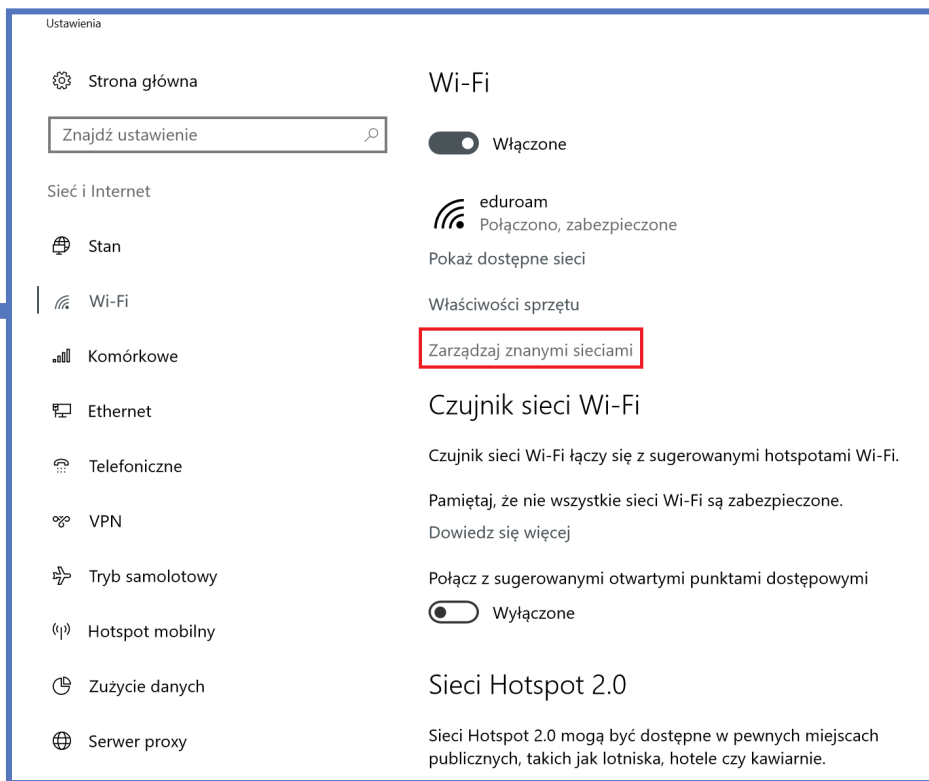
Ustawienia

Strona główna

Znajdź ustawienie

Sieć i Internet

Stan

Wi-Fi

Komórkowe

Ethernet

Telefoniczne

VPN

Tryb samolotowy

Hotspot mobilny

Zużycie danych

Serwer proxy

Wi-Fi

Włączone

eduroam
Połączono, zabezpieczone

Pokaż dostępne sieci

Właściwości sprzętu

Zarządzaj znanymi sieciami

Czujnik sieci Wi-Fi

Czujnik sieci Wi-Fi łączy się z sugerowanymi hotspotami Wi-Fi.

Pamiętaj, że nie wszystkie sieci Wi-Fi są zabezpieczone.

Dowiedz się więcej

Połącz z sugerowanymi otwartymi punktami dostępowymi

Wyłączone

Sieci Hotspot 2.0

Sieci Hotspot 2.0 mogą być dostępne w pewnych miejscach publicznych, takich jak lotniska, hotele czy kawiarnie.